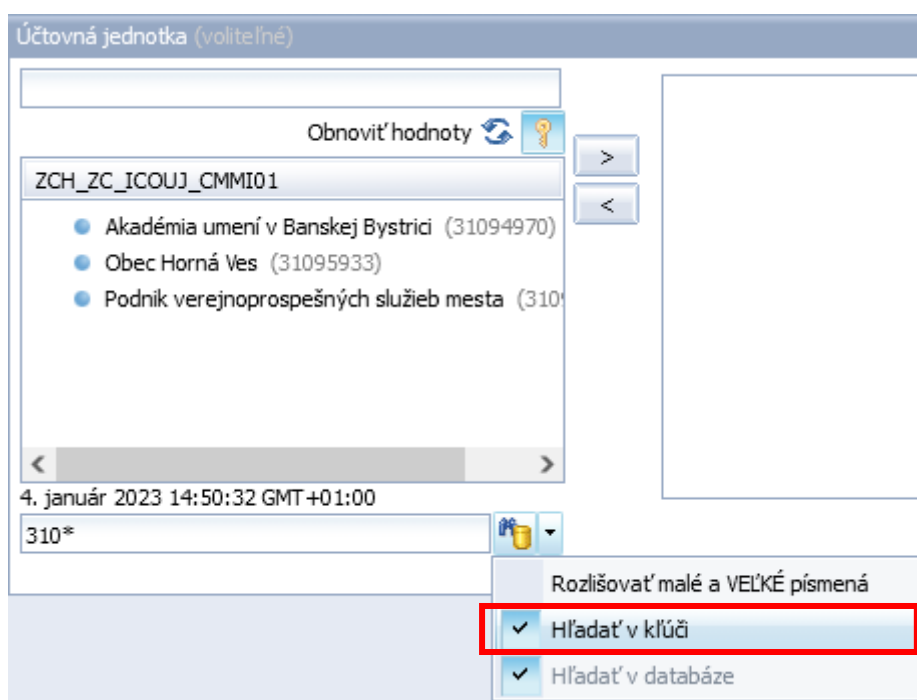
Účtovná jednotka (voliteľné)

Obnoviť hodnoty

>

<

ZCH_ZC_ICOUJ_CMMI01

Akadémia umení v Banskej Bystrici (31094970)

Obec Horná Ves (31095933)

Podnik verejnoprospešných služieb mesta (310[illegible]

4. január 2023 14:50:32 GMT+01:00

310*

Rozlišovať malé a VEĽKÉ písmená

Hľadať v kľúči

Hľadať v databáze